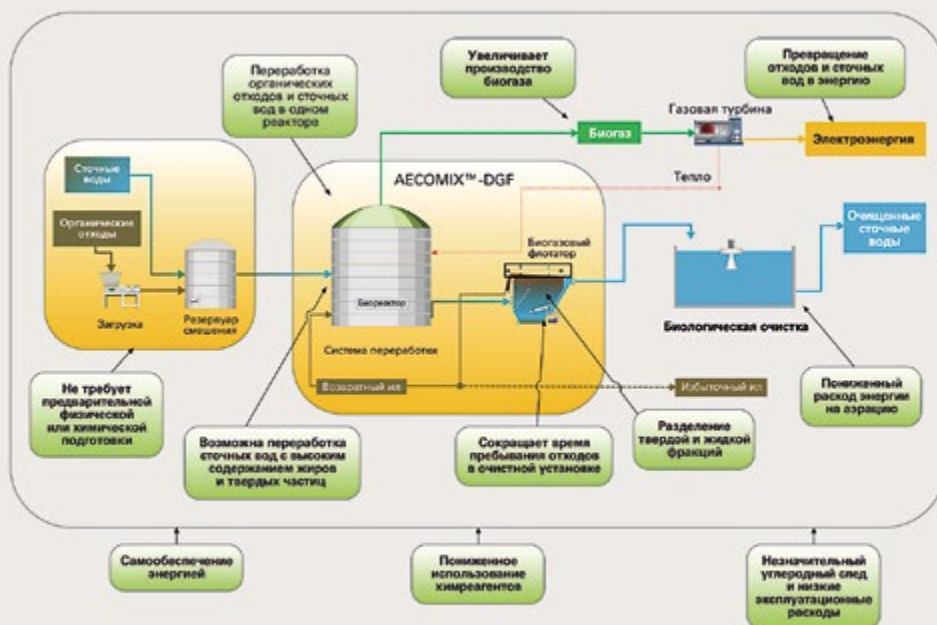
Переработка органических отходов и сточных вод в одном реакторе

Увеличивает производство биогаза

Превращение отходов и сточных вод в энергию

Газовая турбина

Биогаз

Электроэнергия

Тепло

AECOMIX™-DGF

Сточные воды

Органические отходы

Загрузка

Резервуар смешения

Биореактор

Система переработки

Биогазовый флотатор

Очищенные сточные воды

Биологическая очистка

Возвратный ил

Избыточный ил

Не требует предварительной физической или химической подготовки

Возможна переработка сточных вод с высоким содержанием жиров и твердых частиц

Сокращает время пребывания отходов в очистной установке

Разделение твердой и жидкой фракций

Пониженный расход энергии на аэрацию

Самообеспечение энергией

Пониженное использование химреагентов

Незначительный углеродный след и низкие эксплуатационные расходы